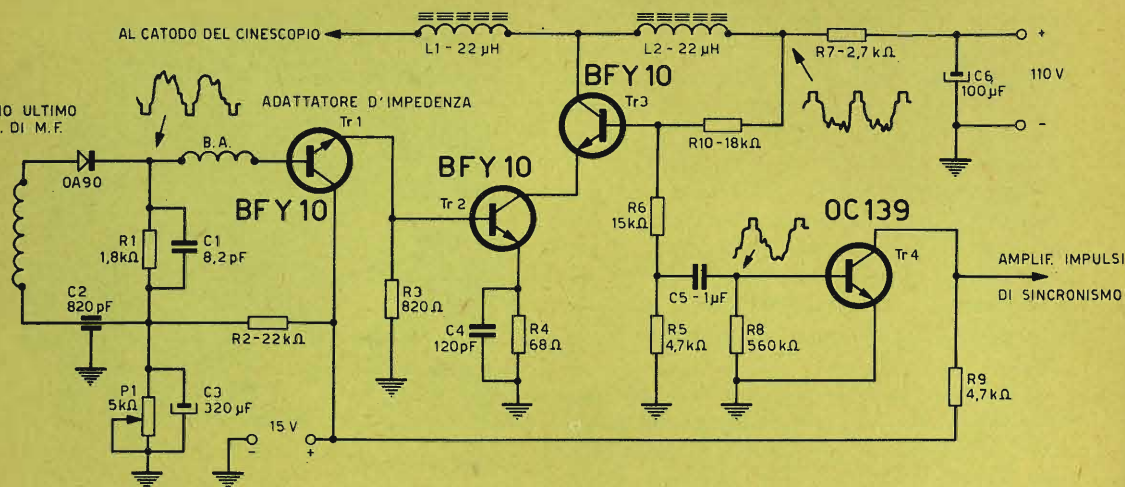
AL CATODO DEL CINESCOPIO
L1 - 22 μH
L2 - 22 μH
R7 - 2,7 kΩ
+
C6
100 μF
110 V
-
BFY 10
Tr3
IO ULTIMO
. DI M.F.
ADATTATORE D'IMPEDENZA
Tr 1
R10 - 18 kΩ
OA90
B.A.
BFY 10
BFY 10
Tr 2
R6
15 kΩ
OC139
R1
1,8 kΩ
C1
8,2 pF
Tr 4
AMPLIF. IMPULSI
C2
820 pF
R3
820 Ω
C5 - 1 μF
DI SINCRONISMO
C4
120 pF
R4
68 Ω
R2 - 22 kΩ
R5
4,7 kΩ
R8
560 kΩ
P1
5 kΩ
C3
320 μF
R9
4,7 kΩ
15 V
-
+